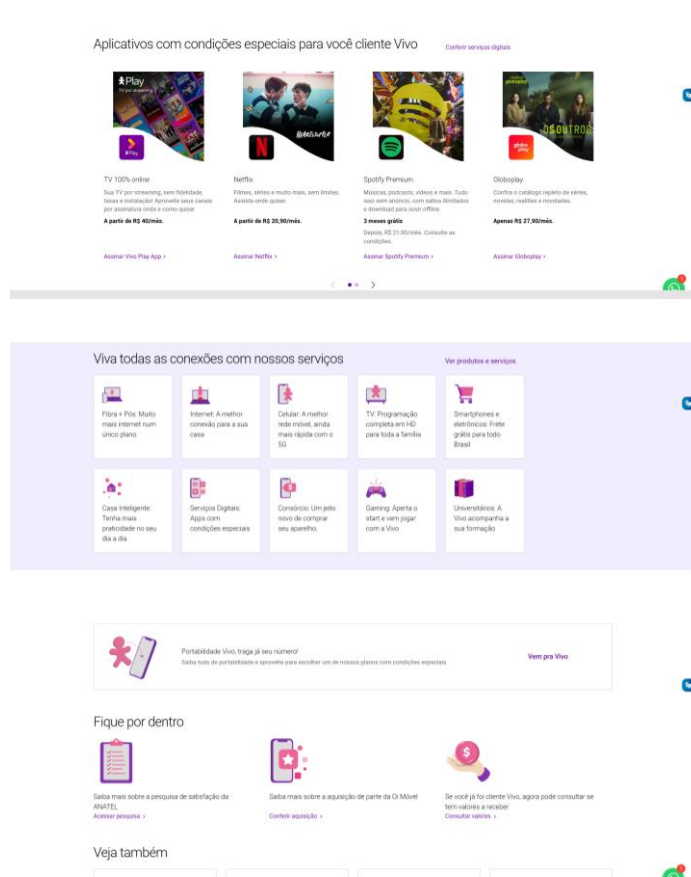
Aplicativos com condições especiais para você cliente Vivo

Conferir serviços digitais

Play
TV por streaming

TV 100% online
Sua TV por streaming, sem fidelidade, taxas e instalação! Aproveite seus canais por assinatura onde e como quiser
A partir de R$ 40/mês.
Assinar Vivo Play App ›

Netflix
Filmes, séries e muito mais, sem limites. Assista onde quiser.
A partir de R$ 20,90/mês.
Assinar Netflix ›

Spotify Premium
Músicas, podcasts, vídeos e mais. Tudo isso sem anúncio, com saltos ilimitados e download para ouvir offline.
3 meses grátis
Depois, R$ 21,90/mês. Consulte as condições.
Assinar Spotify Premium ›

OS OUTROS
globoplay

Globoplay
Confira o catálogo repleto de séries, novelas, realities e novidades.
Apenas R$ 27,90/mês.
Assinar Globoplay ›

Viva todas as conexões com nossos serviços

Ver produtos e serviços

Fibra + Pós: Muito mais internet num único plano

Internet: A melhor conexão para a sua casa

Celular: A melhor rede móvel, ainda mais rápida com o 5G

TV: Programação completa em HD para toda a família

Smartphones e eletrônicos: Frete grátis para todo Brasil

Casa Inteligente: Tenha mais praticidade no seu dia a dia

Serviços Digitais: Apps com condições especiais

Consórcio: Um jeito novo de comprar seu aparelho

Gaming: Aperta o start e vem jogar com a Vivo

Universitários: A Vivo acompanha a sua formação

Portabilidade Vivo, traga já seu número!
Saiba tudo de portabilidade e aproveite para escolher um de nossos planos com condições especiais

Vem pra Vivo

Fique por dentro

Saiba mais sobre a pesquisa de satisfação da ANATEL
Acessar pesquisa ›

Saiba mais sobre a aquisição de parte da Oi Móvel
Conferir aquisição ›

Se você já foi cliente Vivo, agora pode consultar se tem valores a receber
Consultar valores ›

Veja também